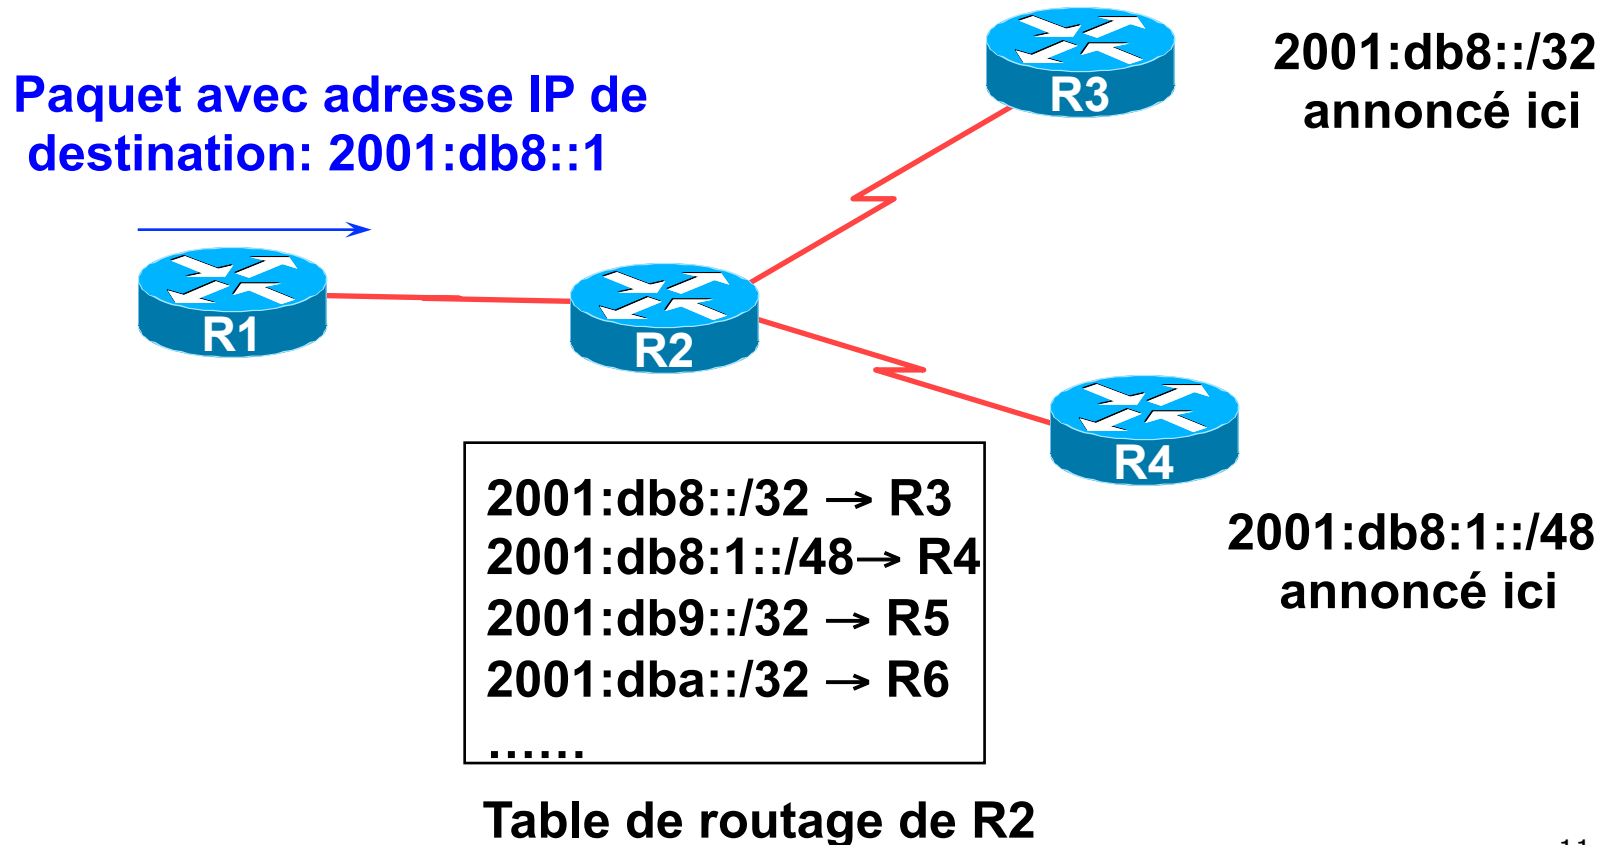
Paquet avec adresse IP de destination: 2001:db8::1

R3

2001:db8::/32 annoncé ici

R1

R2

R4

2001:db8:1::/48 annoncé ici

2001:db8::/32 → R3
2001:db8:1::/48→ R4
2001:db9::/32 → R5
2001:dba::/32 → R6
……

Table de routage de R2

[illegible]